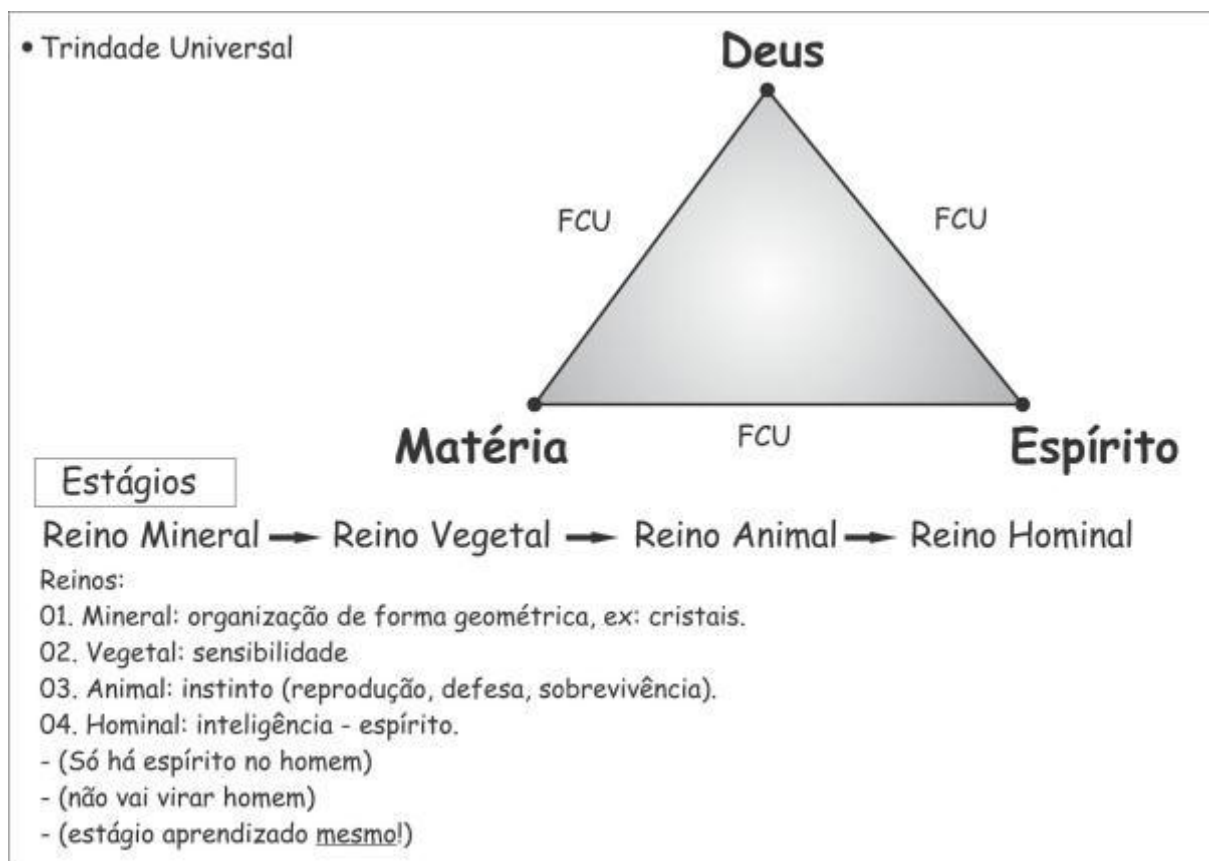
• Trindade Universal

Deus

FCU

FCU

Matéria

FCU

Espírito

Estágios

Reino Mineral → Reino Vegetal → Reino Animal → Reino Hominal

Reinos:
01. Mineral: organização de forma geométrica, ex: cristais.
02. Vegetal: sensibilidade
03. Animal: instinto (reprodução, defesa, sobrevivência).
04. Hominal: inteligência - espírito.
- (Só há espírito no homem)
- (não vai virar homem)
- (estágio aprendizado mesmo!)